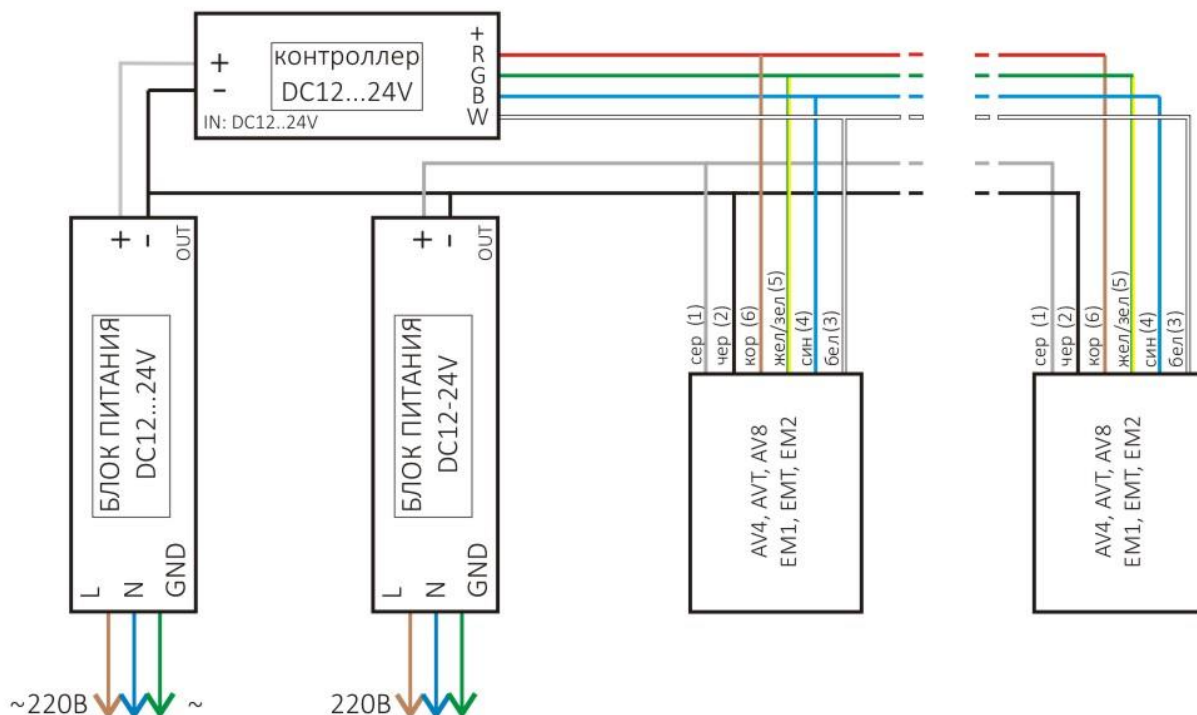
+
-
контроллер
DC12...24V
+
R
G
B
W
IN: DC12..24V

+ -
OUT
БЛОК ПИТАНИЯ
DC12...24V
L N GND
~220В ~

+ -
OUT
БЛОК ПИТАНИЯ
DC12-24V
L N GND
220В

сер (1)
чер (2)
кор (6)
жел/зел (5)
син (4)
бел (3)
AV4, AVT, AV8
EM1, EMT, EM2

сер (1)
чер (2)
кор (6)
жел/зел (5)
син (4)
бел (3)
AV4, AVT, AV8
EM1, EMT, EM2